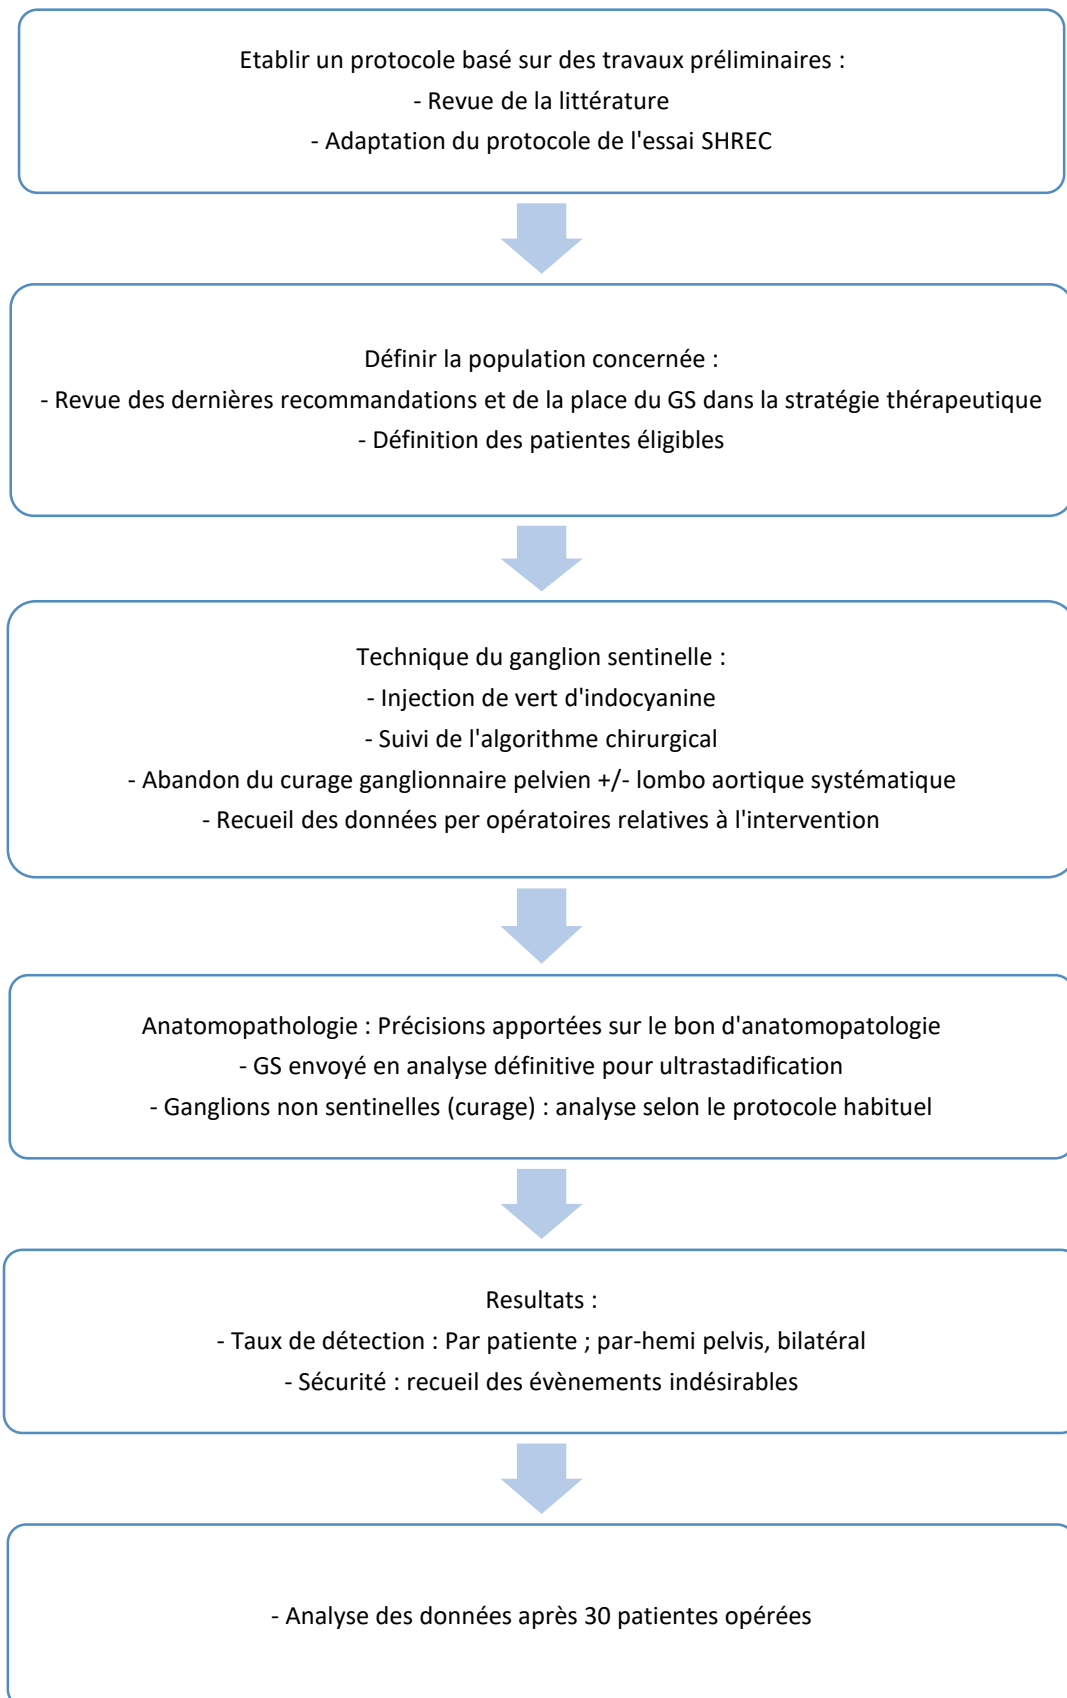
Etablir un protocole basé sur des travaux préliminaires :
- Revue de la littérature
- Adaptation du protocole de l'essai SHREC

Définir la population concernée :
- Revue des dernières recommandations et de la place du GS dans la stratégie thérapeutique
- Définition des patientes éligibles

Technique du ganglion sentinelle :
- Injection de vert d'indocyanine
- Suivi de l'algorithme chirurgical
- Abandon du curage ganglionnaire pelvien +/- lombo aortique systématique
- Recueil des données per opératoires relatives à l'intervention

Anatomopathologie : Précisions apportées sur le bon d'anatomopatologie
- GS envoyé en analyse définitive pour ultrastadification
- Ganglions non sentinelles (curage) : analyse selon le protocole habituel

Resultats :
- Taux de détection : Par patiente ; par-hemi pelvis, bilatéral
- Sécurité : recueil des évènements indésirables

- Analyse des données après 30 patientes opérées